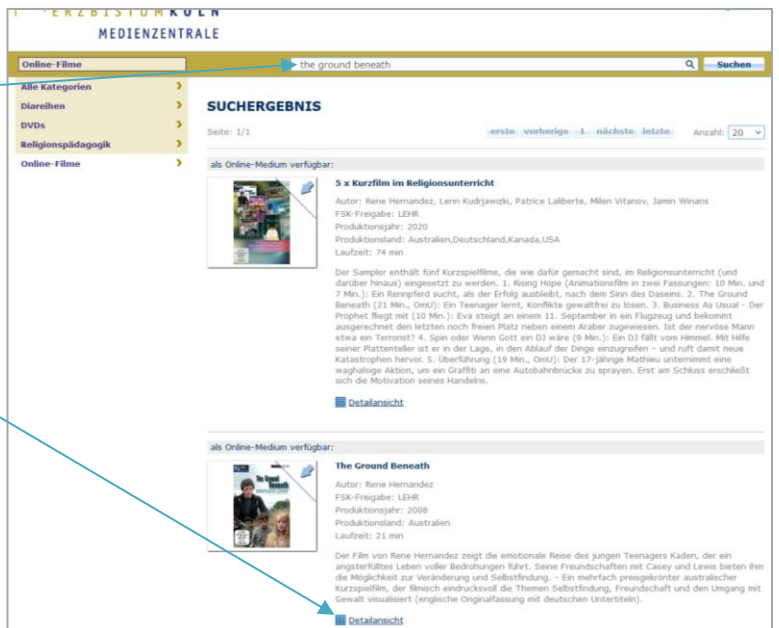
ERZBISTUM KÖLN
MEDIENZENTRALE

Online-Filme
the ground beneath
Suchen

Alle Kategorien
Diareihen
DVDs
Religionspädagogik
Online-Filme

SUCHERGEBNIS

Seite: 1/1
erste vorherige 1 nächste letzte
Anzahl: 20

als Online-Medium verfügbar:

5 x Kurzfilm im Religionsunterricht
Autor: Rene Hernandez, Lenn Kudrjawizki, Patrice Laliberte, Milen Vitanov, Jamin Winans
FSK-Freigabe: LEHR
Produktionsjahr: 2020
Produktionsland: Australien,Deutschland,Kanada,USA
Laufzeit: 74 min

Der Sampler enthält fünf Kurzspielfilme, die wie dafür gemacht sind, im Religionsunterricht (und darüber hinaus) eingesetzt zu werden. 1. Rising Hope (Animationsfilm in zwei Fassungen: 10 Min. und 7 Min.): Ein Rennpferd sucht, als der Erfolg ausbleibt, nach dem Sinn des Daseins. 2. The Ground Beneath (21 Min., OmU): Ein Teenager lernt, Konflikte gewaltfrei zu lösen. 3. Business As Usual - Der Prophet fliegt mit (10 Min.): Eva steigt an einem 11. September in ein Flugzeug und bekommt ausgerechnet den letzten noch freien Platz neben einem Araber zugewiesen. Ist der nervöse Mann etwa ein Terrorist? 4. Spin oder Wenn Gott ein DJ wäre (9 Min.): Ein DJ fällt vom Himmel. Mit Hilfe seiner Plattenteller ist er in der Lage, in den Ablauf der Dinge einzugreifen - und ruft damit neue Katastrophen hervor. 5. Überführung (19 Min., OmU): Der 17-Jährige Mathieu unternimmt eine waghalsige Aktion, um ein Graffiti an eine Autobahnbrücke zu sprayen. Erst am Schluss erschließt sich die Motivation seines Handelns.

Detailansicht

als Online-Medium verfügbar:

The Ground Beneath
Autor: Rene Hernandez
FSK-Freigabe: LEHR
Produktionsjahr: 2008
Produktionsland: Australien
Laufzeit: 21 min

Der Film von Rene Hernandez zeigt die emotionale Reise des jungen Teenagers Kaden, der ein angsterfülltes Leben voller Bedrohungen führt. Seine Freundschaften mit Casey und Lewis bieten ihm die Möglichkeit zur Veränderung und Selbstfindung. - Ein mehrfach preisgekrönter australischer Kurzspielfilm, der filmisch eindrucksvoll die Themen Selbstfindung, Freundschaft und den Umgang mit Gewalt visualisiert (englische Originalfassung mit deutschen Untertiteln).

Detailansicht